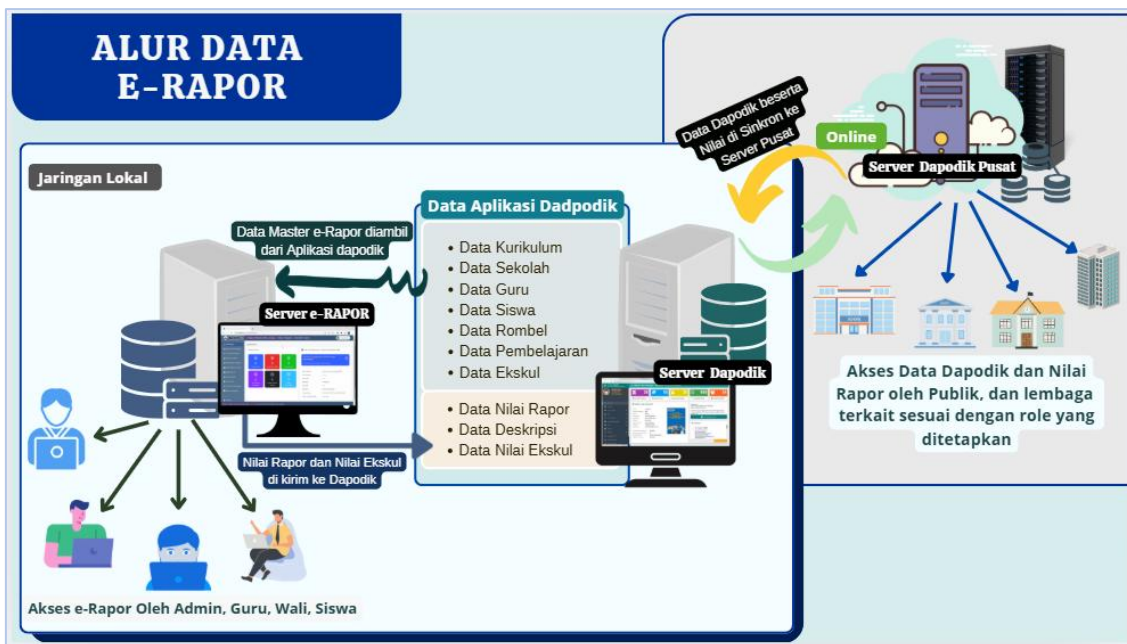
ALUR DATA
E-RAPOR

Jaringan Lokal

Data Master e-Rapor diambil dari Aplikasi dapodik

Server e-RAPOR

Data Aplikasi Dadpodik

• Data Kurikulum
• Data Sekolah
• Data Guru
• Data Siswa
• Data Rombel
• Data Pembelajaran
• Data Ekskul

• Data Nilai Rapor
• Data Deskripsi
• Data Nilai Ekskul

Server Dapodik

Nilai Rapor dan Nilai Ekskul di kirim ke Dapodik

Akses e-Rapor Oleh Admin, Guru, Wali, Siswa

Data Dapodik beserta Nilai di Sinkron ke Server Pusat

Online

Server Dapodik Pusat

Akses Data Dapodik dan Nilai Rapor oleh Publik, dan lembaga terkait sesuai dengan role yang ditetapkan